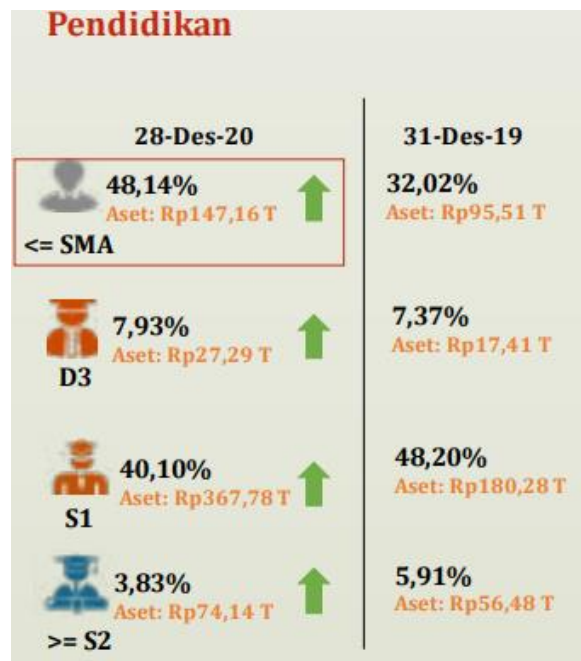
Pendidikan

| | 28-Des-20 | 31-Des-19 |
|---|---|---|
| <= SMA | 48,14% Aset: Rp147,16 T | 32,02% Aset: Rp95,51 T |
| D3 | 7,93% Aset: Rp27,29 T | 7,37% Aset: Rp17,41 T |
| S1 | 40,10% Aset: Rp367,78 T | 48,20% Aset: Rp180,28 T |
| >= S2 | 3,83% Aset: Rp74,14 T | 5,91% Aset: Rp56,48 T |